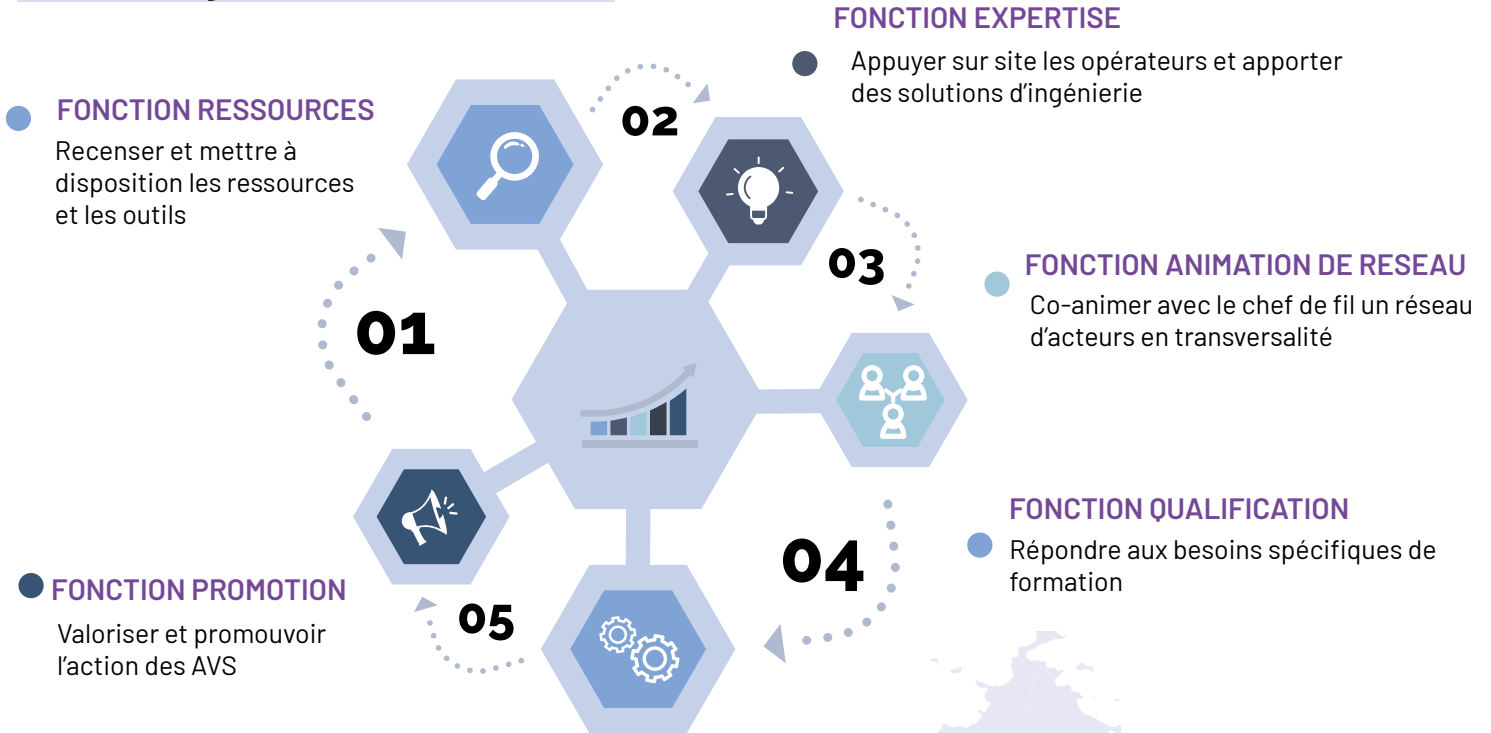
FONCTION EXPERTISE

Appuyer sur site les opérateurs et apporter des solutions d'ingénierie

FONCTION RESSOURCES

Recenser et mettre à disposition les ressources et les outils

02

03

01

FONCTION ANIMATION DE RESEAU

Co-animer avec le chef de fil un réseau d'acteurs en transversalité

FONCTION QUALIFICATION

Répondre aux besoins spécifiques de formation

04

FONCTION PROMOTION

Valoriser et promouvoir l'action des AVS

05